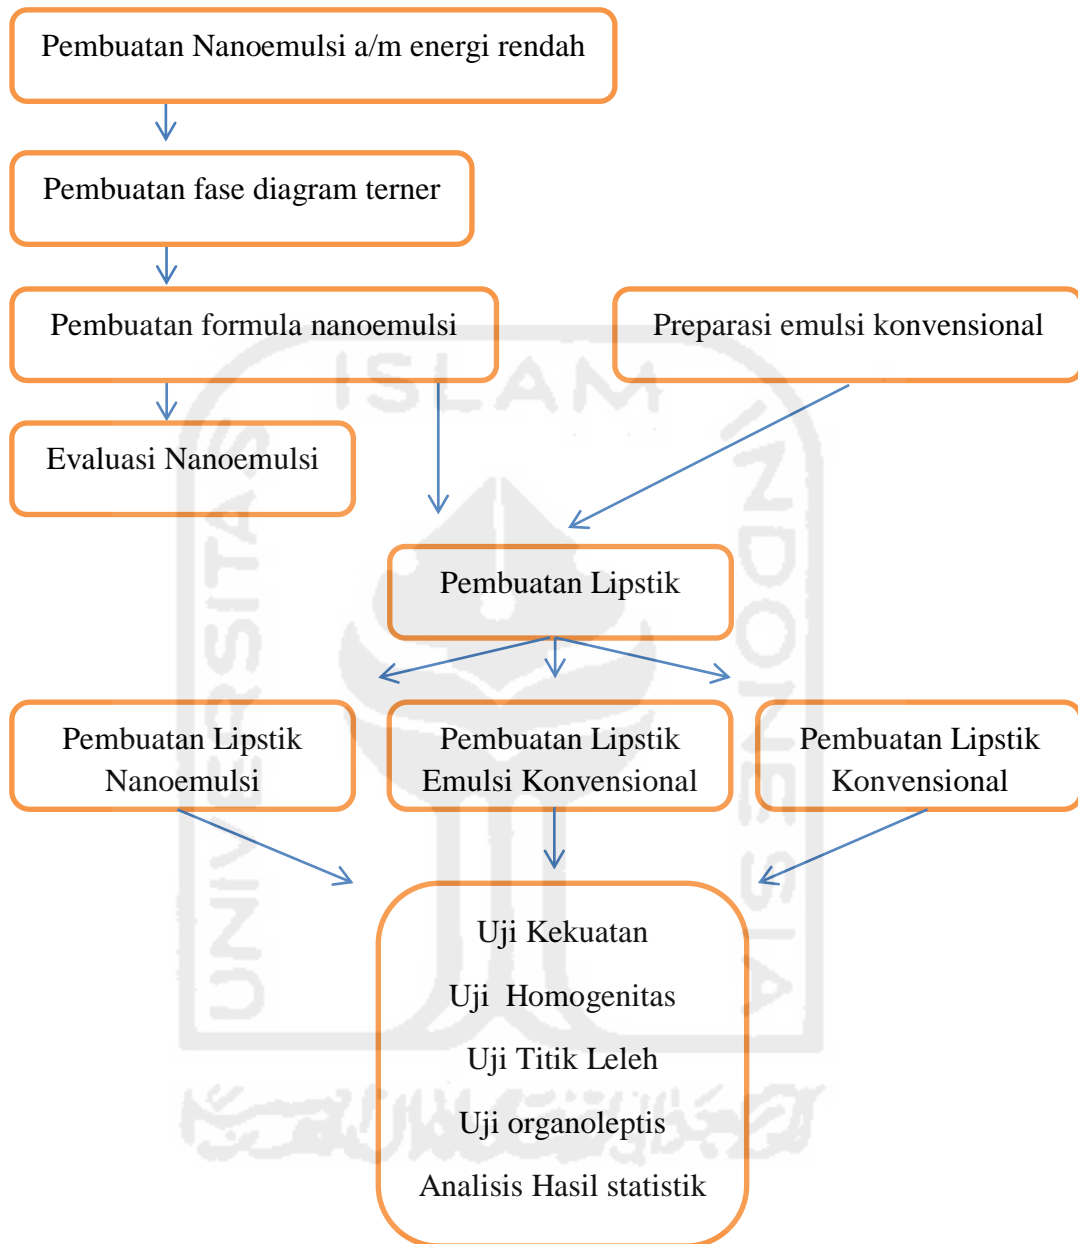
Pembuatan Nanoemulsi a/m energi rendah

Pembuatan fase diagram terner

Pembuatan formula nanoemulsi

Preparasi emulsi konvensional

Evaluasi Nanoemulsi

Pembuatan Lipstik

Pembuatan Lipstik Nanoemulsi

Pembuatan Lipstik Emulsi Konvensional

Pembuatan Lipstik Konvensional

Uji Kekuatan

Uji Homogenitas

Uji Titik Leleh

Uji organoleptis

Analisis Hasil statistik

UNIVERSITAS ISLAM INDONESIA